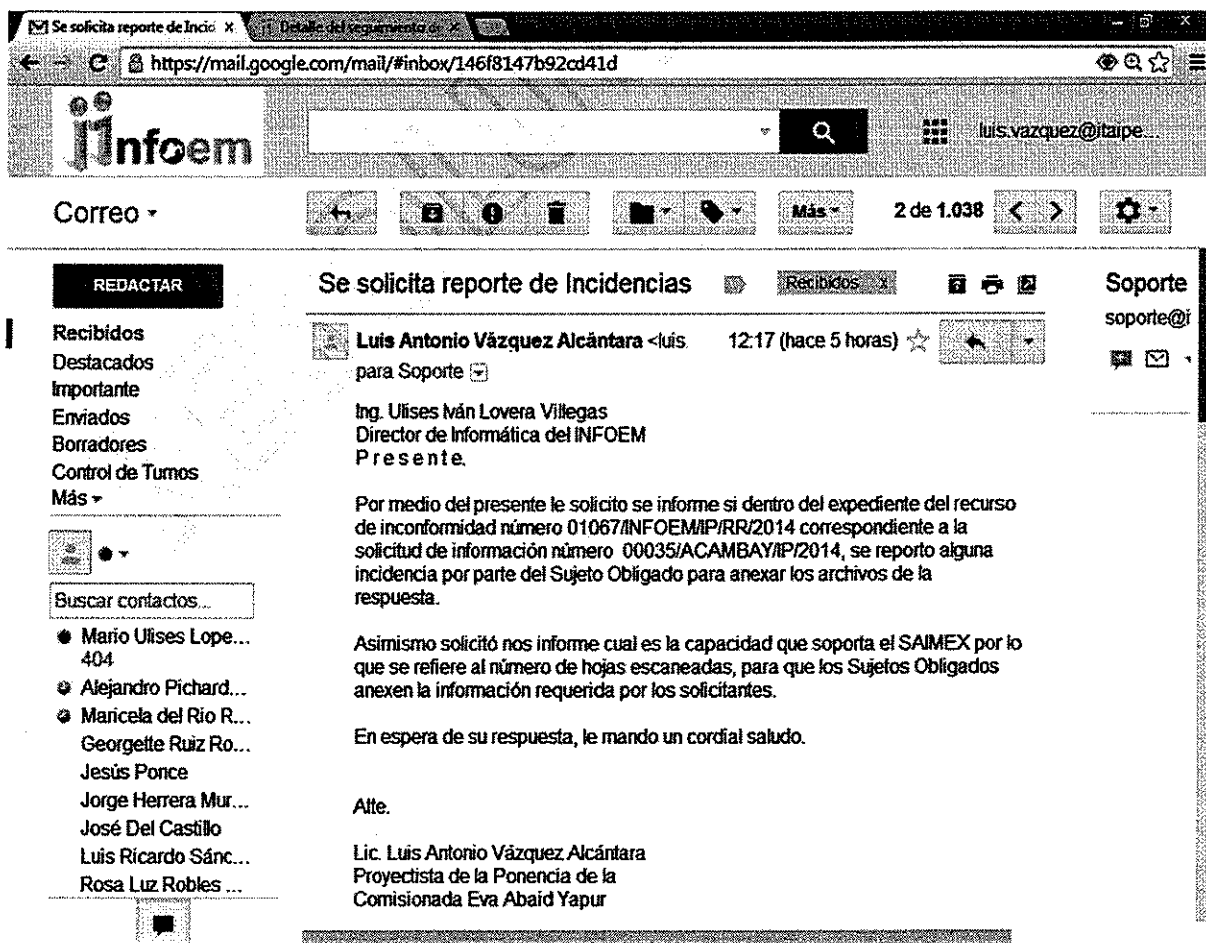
Se solicita reporte de Incid × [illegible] ×

https://mail.google.com/mail/#inbox/146f8147b92cd41d

Infoem

luis.vazquez@itaipe...

Correo ▾

Más ▾

2 de 1.038

REDACTAR

Recibidos
Destacados
Importante
Enviados
Borradores
Control de Turnos
Más ▾

Buscar contactos...

Mario Ulises Lope... 404
Alejandro Pichard...
Maricela del Río R...
Georgette Ruiz Ro...
Jesús Ponce
Jorge Herrera Mur...
José Del Castillo
Luis Ricardo Sánc...
Rosa Luz Robles ...

Se solicita reporte de Incidencias

Recibidos x

Soporte
soporte@i

Luis Antonio Vázquez Alcántara <luis. 12:17 (hace 5 horas)

para Soporte

Ing. Ulises Iván Lovera Villegas
Director de Informática del INFOEM
P r e s e n t e.

Por medio del presente le solicito se informe si dentro del expediente del recurso de inconformidad número 01067/INFOEM/IP/RR/2014 correspondiente a la solicitud de información número 00035/ACAMBAY/IP/2014, se reporto alguna incidencia por parte del Sujeto Obligado para anexar los archivos de la respuesta.

Asimismo solicitó nos informe cual es la capacidad que soporta el SAIMEX por lo que se refiere al número de hojas escaneadas, para que los Sujetos Obligados anexen la información requerida por los solicitantes.

En espera de su respuesta, le mando un cordial saludo.

Atte.

Lic. Luis Antonio Vázquez Alcántara
Proyectista de la Ponencia de la
Comisionada Eva Abaid Yapur